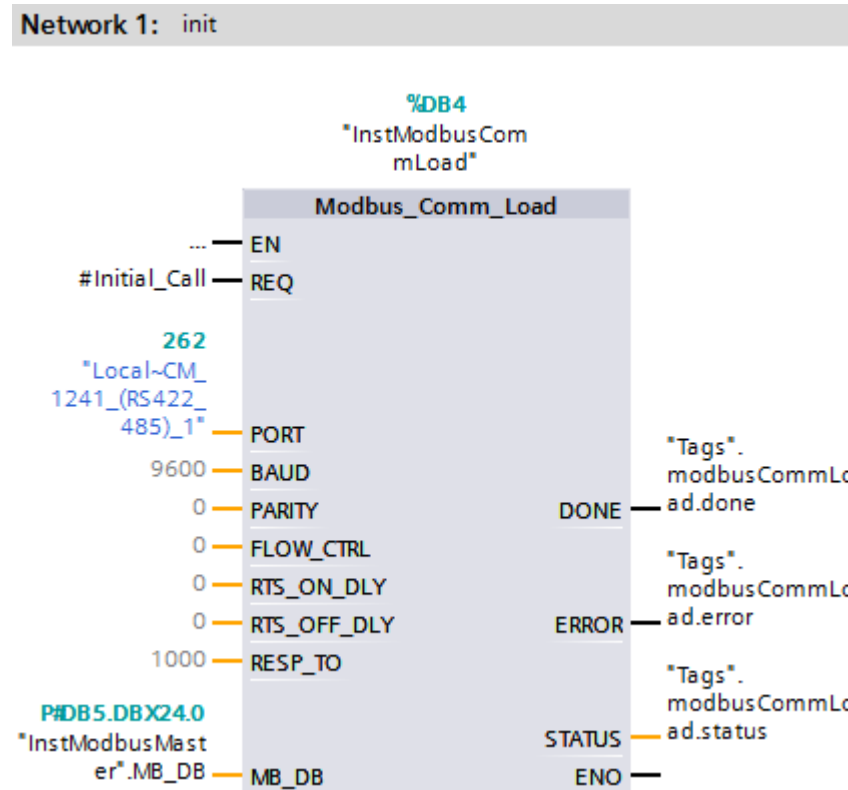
Network 1: init

%DB4
"InstModbusCom mLoad"

Modbus_Comm_Load

... EN
#Initial_Call REQ

262
"Local~CM_ 1241_(RS422_ 485)_1" PORT
9600 BAUD
0 PARITY
0 FLOW_CTRL
0 RTS_ON_DLY
0 RTS_OFF_DLY
1000 RESP_TO

P#DB5.DBX24.0
"InstModbusMast er".MB_DB MB_DB

DONE "Tags". modbusCommLo ad.done
ERROR "Tags". modbusCommLo ad.error
STATUS "Tags". modbusCommLo ad.status
ENO